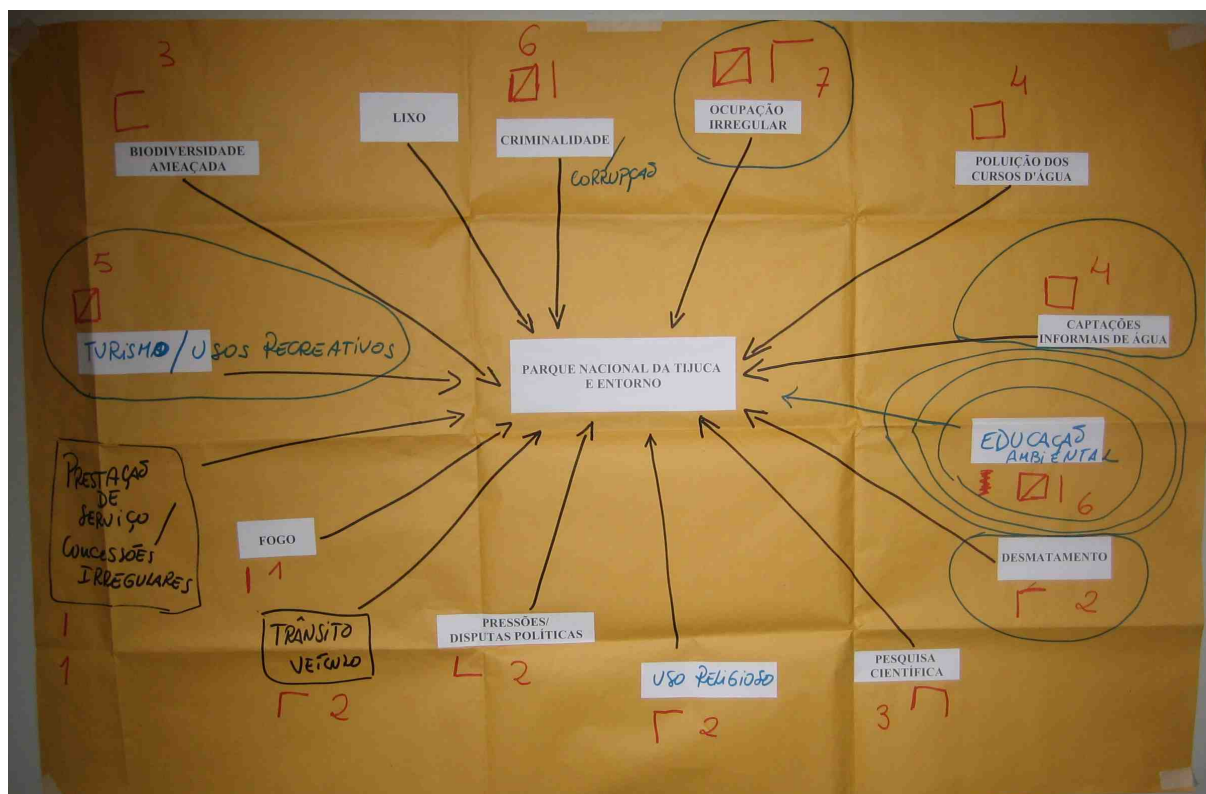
3

BIODIVERSIDADE AMEAÇADA

LIXO

6

CRIMINALIDADE

CORRUPÇÃO

7

OCUPAÇÃO IRREGULAR

4

POLUIÇÃO DOS CURSOS D'ÁGUA

5

TURISMO / USOS RECREATIVOS

PARQUE NACIONAL DA TIJUCA E ENTORNO

4

CAPTAÇÕES INFORMAIS DE ÁGUA

EDUCAÇÃO AMBIENTAL

6

PRESTAÇÃO DE SERVIÇO / CONCESSÕES IRREGULARES

1

1

FOGO

1 1

TRÂNSITO VEÍCULO

2

PRESSÕES/ DISPUTAS POLÍTICAS

2

USO RELIGIOSO

2

PESQUISA CIENTÍFICA

3

DESMATAMENTO

2